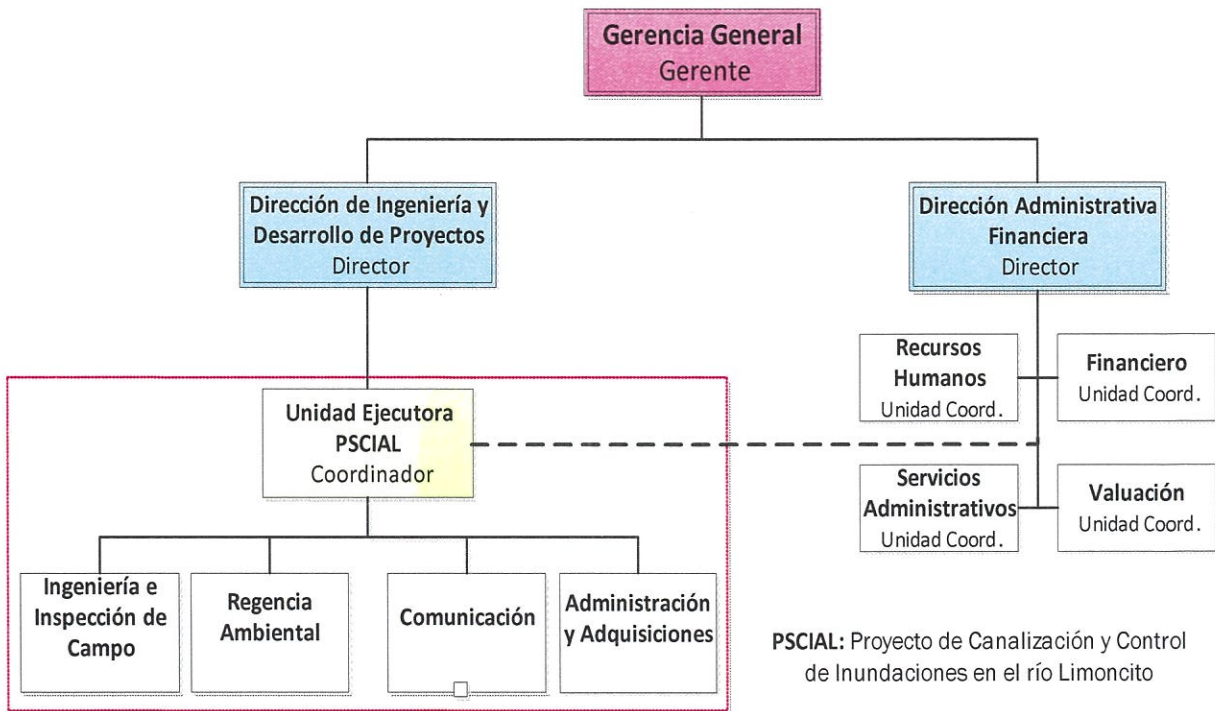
Gerencia General
Gerente

Dirección de Ingeniería y Desarrollo de Proyectos
Director

Dirección Administrativa Financiera
Director

Recursos Humanos
Unidad Coord.

Financiero
Unidad Coord.

Unidad Ejecutora PSCIAL
Coordinador

Servicios Administrativos
Unidad Coord.

Valuación
Unidad Coord.

Ingeniería e Inspección de Campo

Regencia Ambiental

Comunicación

Administración y Adquisiciones

PSCIAL: Proyecto de Canalización y Control de Inundaciones en el río Limoncito